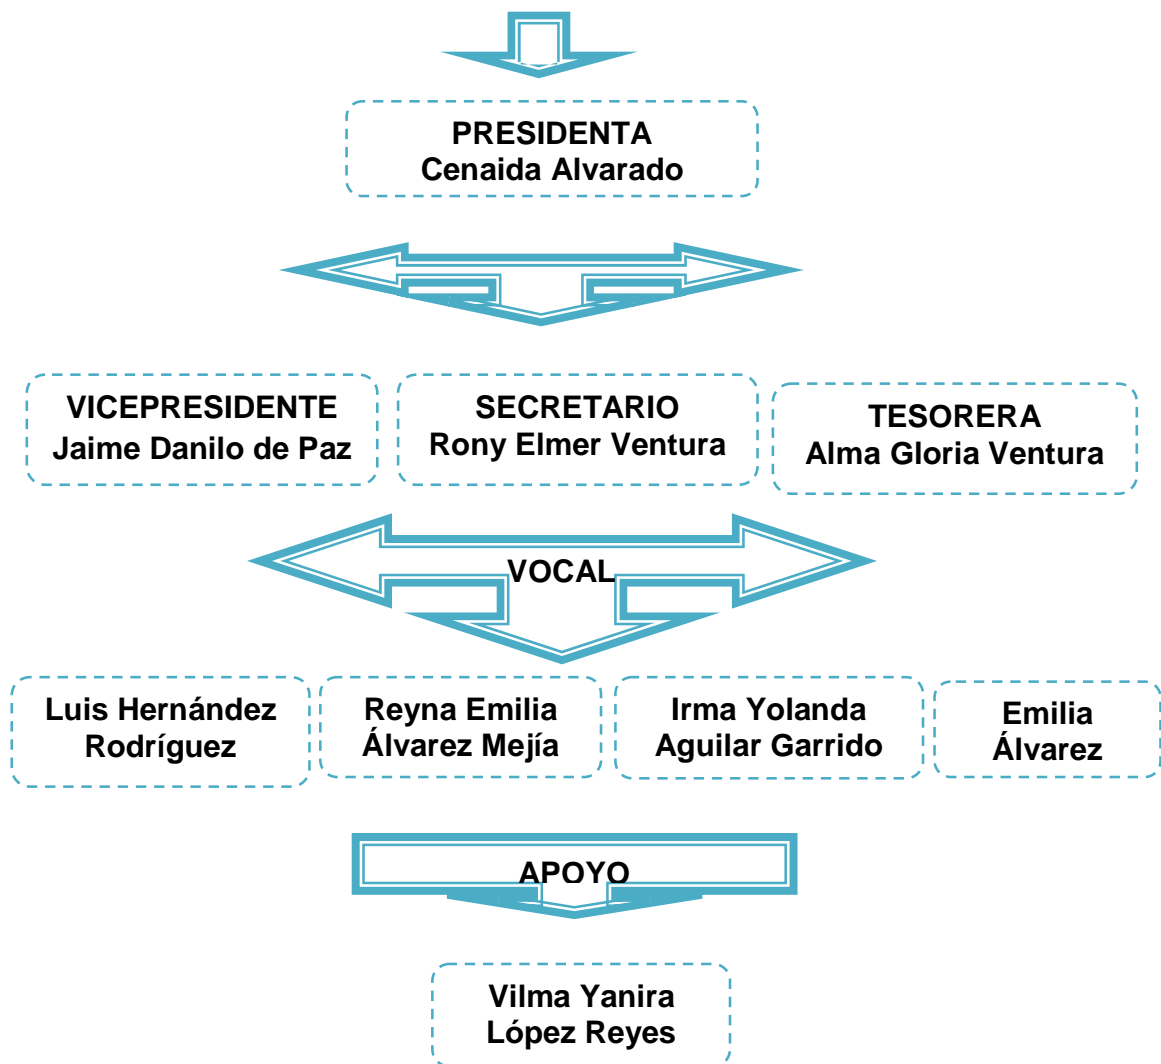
PRESIDENTA
Cenaida Alvarado

VICEPRESIDENTE
Jaime Danilo de Paz

SECRETARIO
Rony Elmer Ventura

TESORERA
Alma Gloria Ventura

VOCAL

Luis Hernández Rodríguez

Reyna Emilia Álvarez Mejía

Irma Yolanda Aguilar Garrido

Emilia Álvarez

APOYO

Vilma Yanira López Reyes